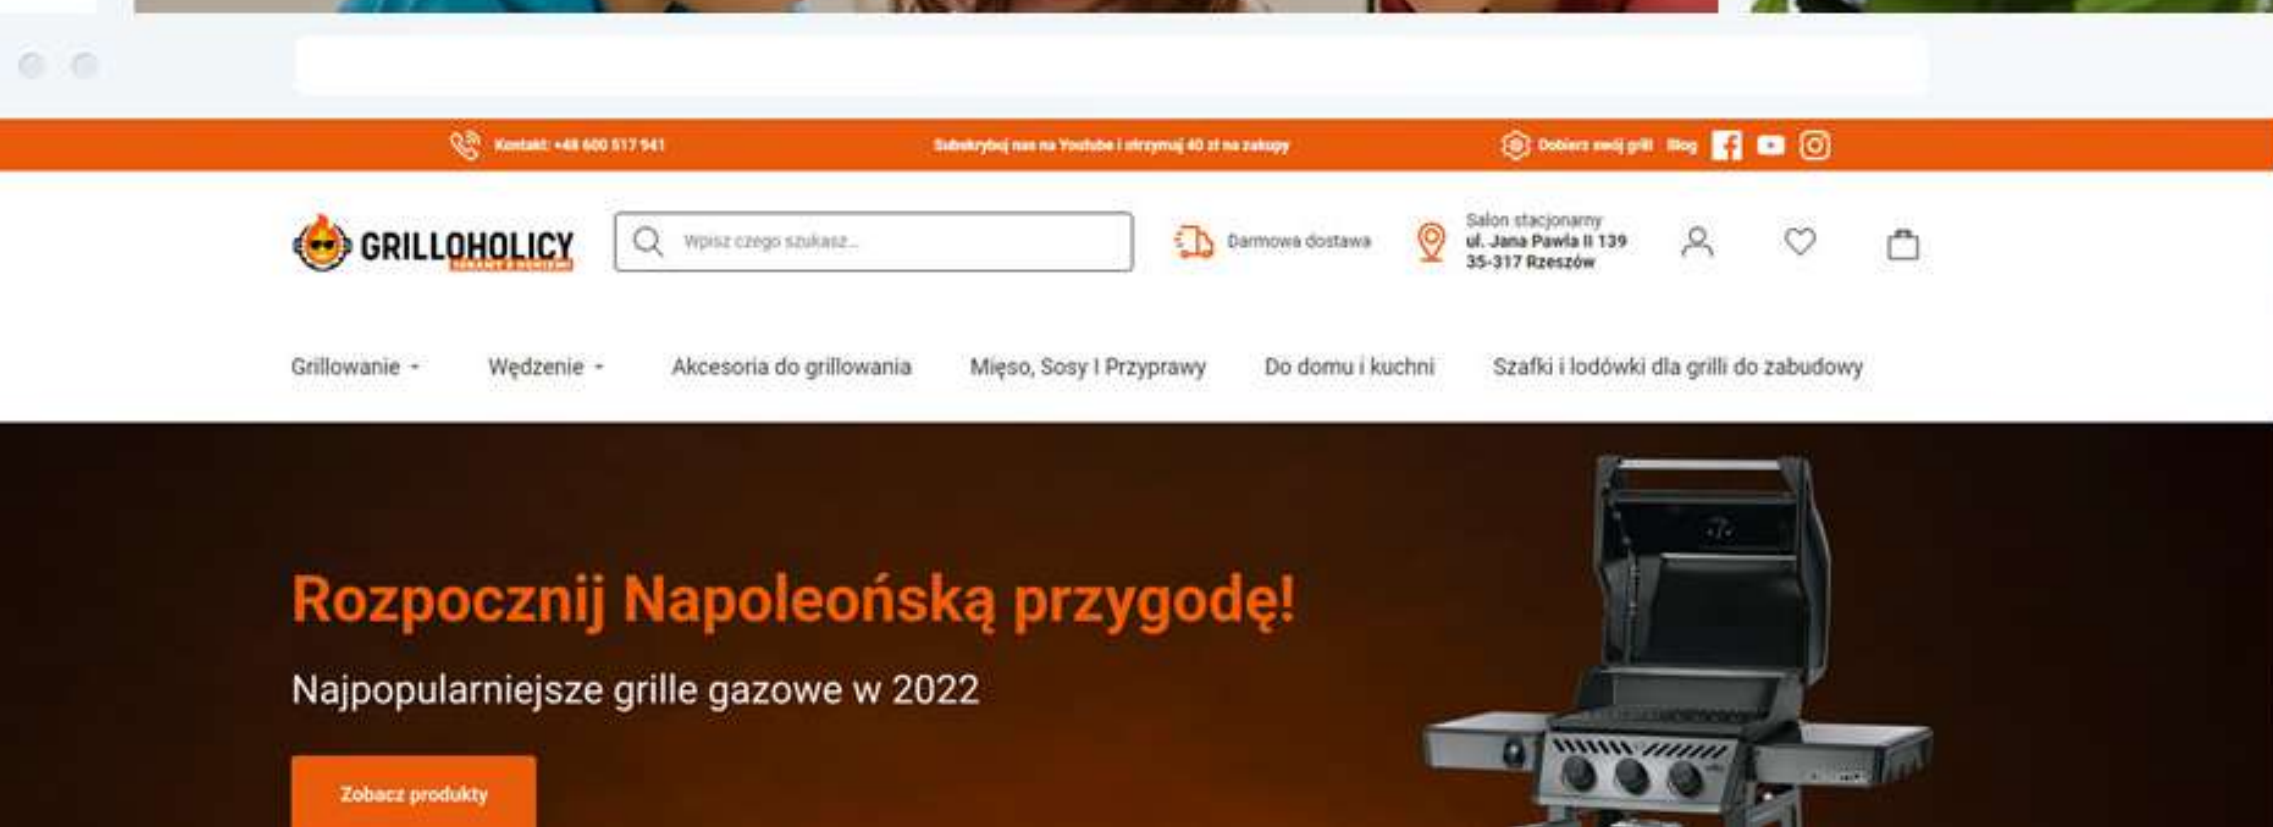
Kontakt: +48 600 517 941

Subskrybuj nas na Youtube i otrzymaj 40 zł na zakupy

Dobierz swój grill Blog

GRILLOHOLICY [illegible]

Wpisz czego szukasz...

Darmowa dostawa

Salon stacjonarny
ul. Jana Pawła II 139
35-317 Rzeszów

Grillowanie
Wędzenie
Akcesoria do grillowania
Mięso, Sosy I Przyprawy
Do domu i kuchni
Szafki i lodówki dla grilli do zabudowy

Rozpocznij Napoleońską przygodę!

Najpopularniejsze grille gazowe w 2022

Zobacz produkty